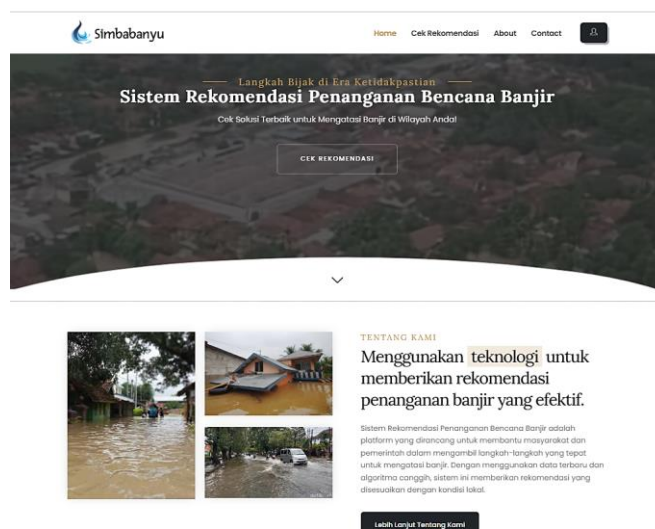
Simbabanyu

Home Cek Rekomendasi About Contact

Langkah Bijak di Era Ketidakpastian

Sistem Rekomendasi Penanganan Bencana Banjir

Cek Solusi Terbaik untuk Mengatasi Banjir di Wilayah Anda!

CEK REKOMENDASI

TENTANG KAMI

Menggunakan teknologi untuk memberikan rekomendasi penanganan banjir yang efektif.

Sistem Rekomendasi Penanganan Bencana Banjir adalah platform yang dirancang untuk membantu masyarakat dan pemerintah dalam mengambil langkah-langkah yang tepat untuk mengatasi banjir. Dengan menggunakan data terbaru dan algoritma canggih, sistem ini memberikan rekomendasi yang disesuaikan dengan kondisi lokal.

Lebih Lanjut Tentang Kami